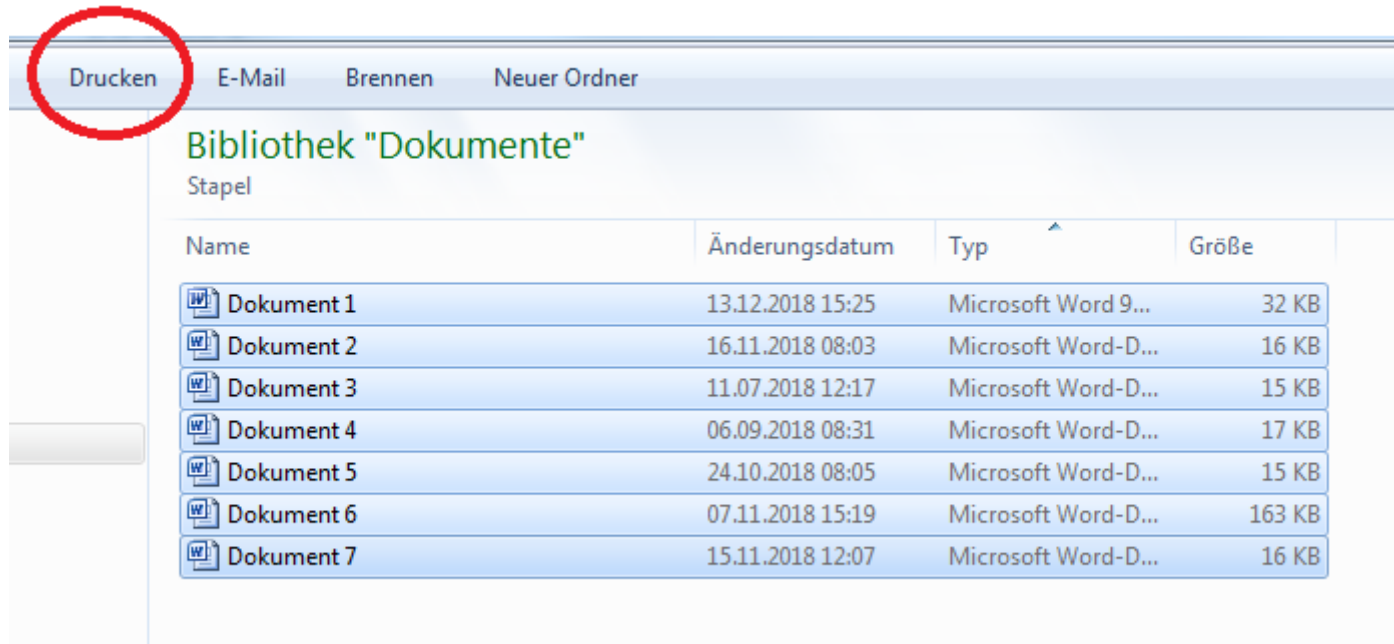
Drucken E-Mail Brennen Neuer Ordner

Bibliothek "Dokumente"
Stapel

| Name | Änderungsdatum | Typ | Größe |
|---|---|---|---|
| Dokument 1 | 13.12.2018 15:25 | Microsoft Word 9... | 32 KB |
| Dokument 2 | 16.11.2018 08:03 | Microsoft Word-D... | 16 KB |
| Dokument 3 | 11.07.2018 12:17 | Microsoft Word-D... | 15 KB |
| Dokument 4 | 06.09.2018 08:31 | Microsoft Word-D... | 17 KB |
| Dokument 5 | 24.10.2018 08:05 | Microsoft Word-D... | 15 KB |
| Dokument 6 | 07.11.2018 15:19 | Microsoft Word-D... | 163 KB |
| Dokument 7 | 15.11.2018 12:07 | Microsoft Word-D... | 16 KB |